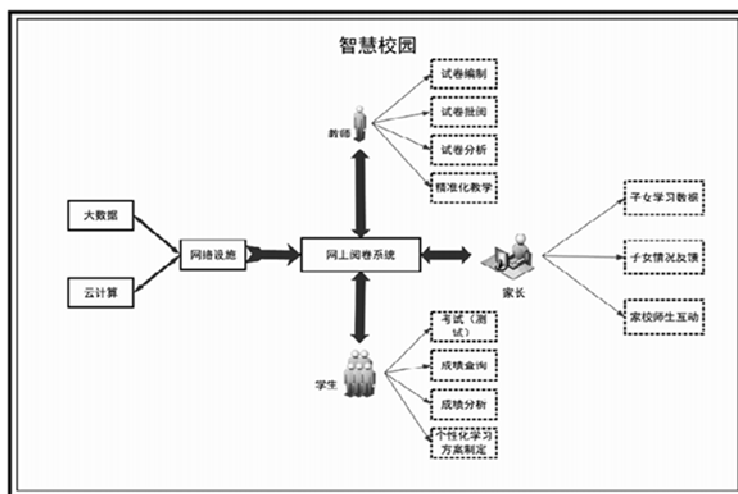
智慧校园

教师

试卷编制

试卷批阅

试卷分析

精准化教学

大数据

云计算

网络设施

网上阅卷系统

家长

子女学习数据

子女情况反馈

家校师生互动

学生

考试（测试）

成绩查询

成绩分析

个性化学习方案制定